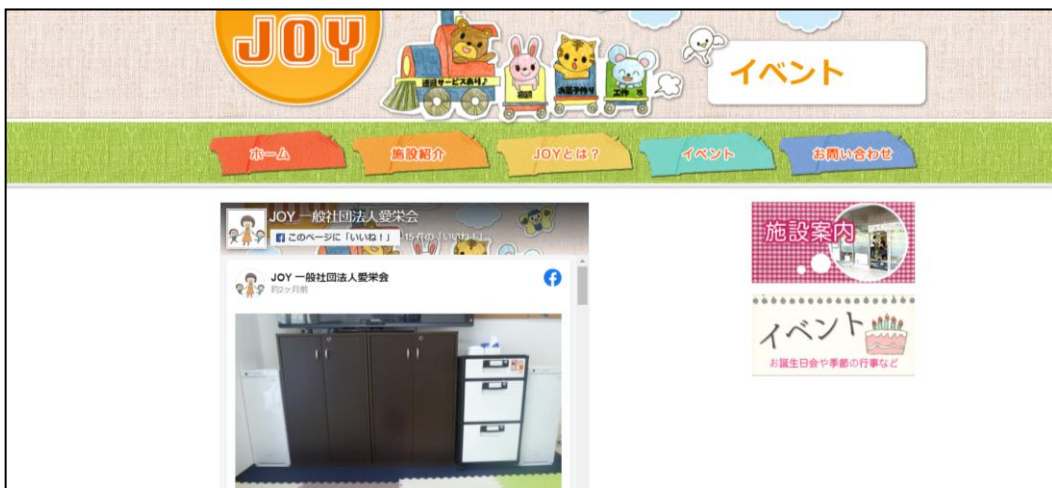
JOY

送迎サービスあり

個別

お菓子作り

工作

イベント

ホーム

施設紹介

JOYとは？

イベント

お問い合わせ

JOY 一般社団法人愛栄会

このページに「いいね！」 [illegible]15 件の「いいね！」

JOY 一般社団法人愛栄会
約2ヶ月前

施設案内

イベント

お誕生日会や季節の行事など